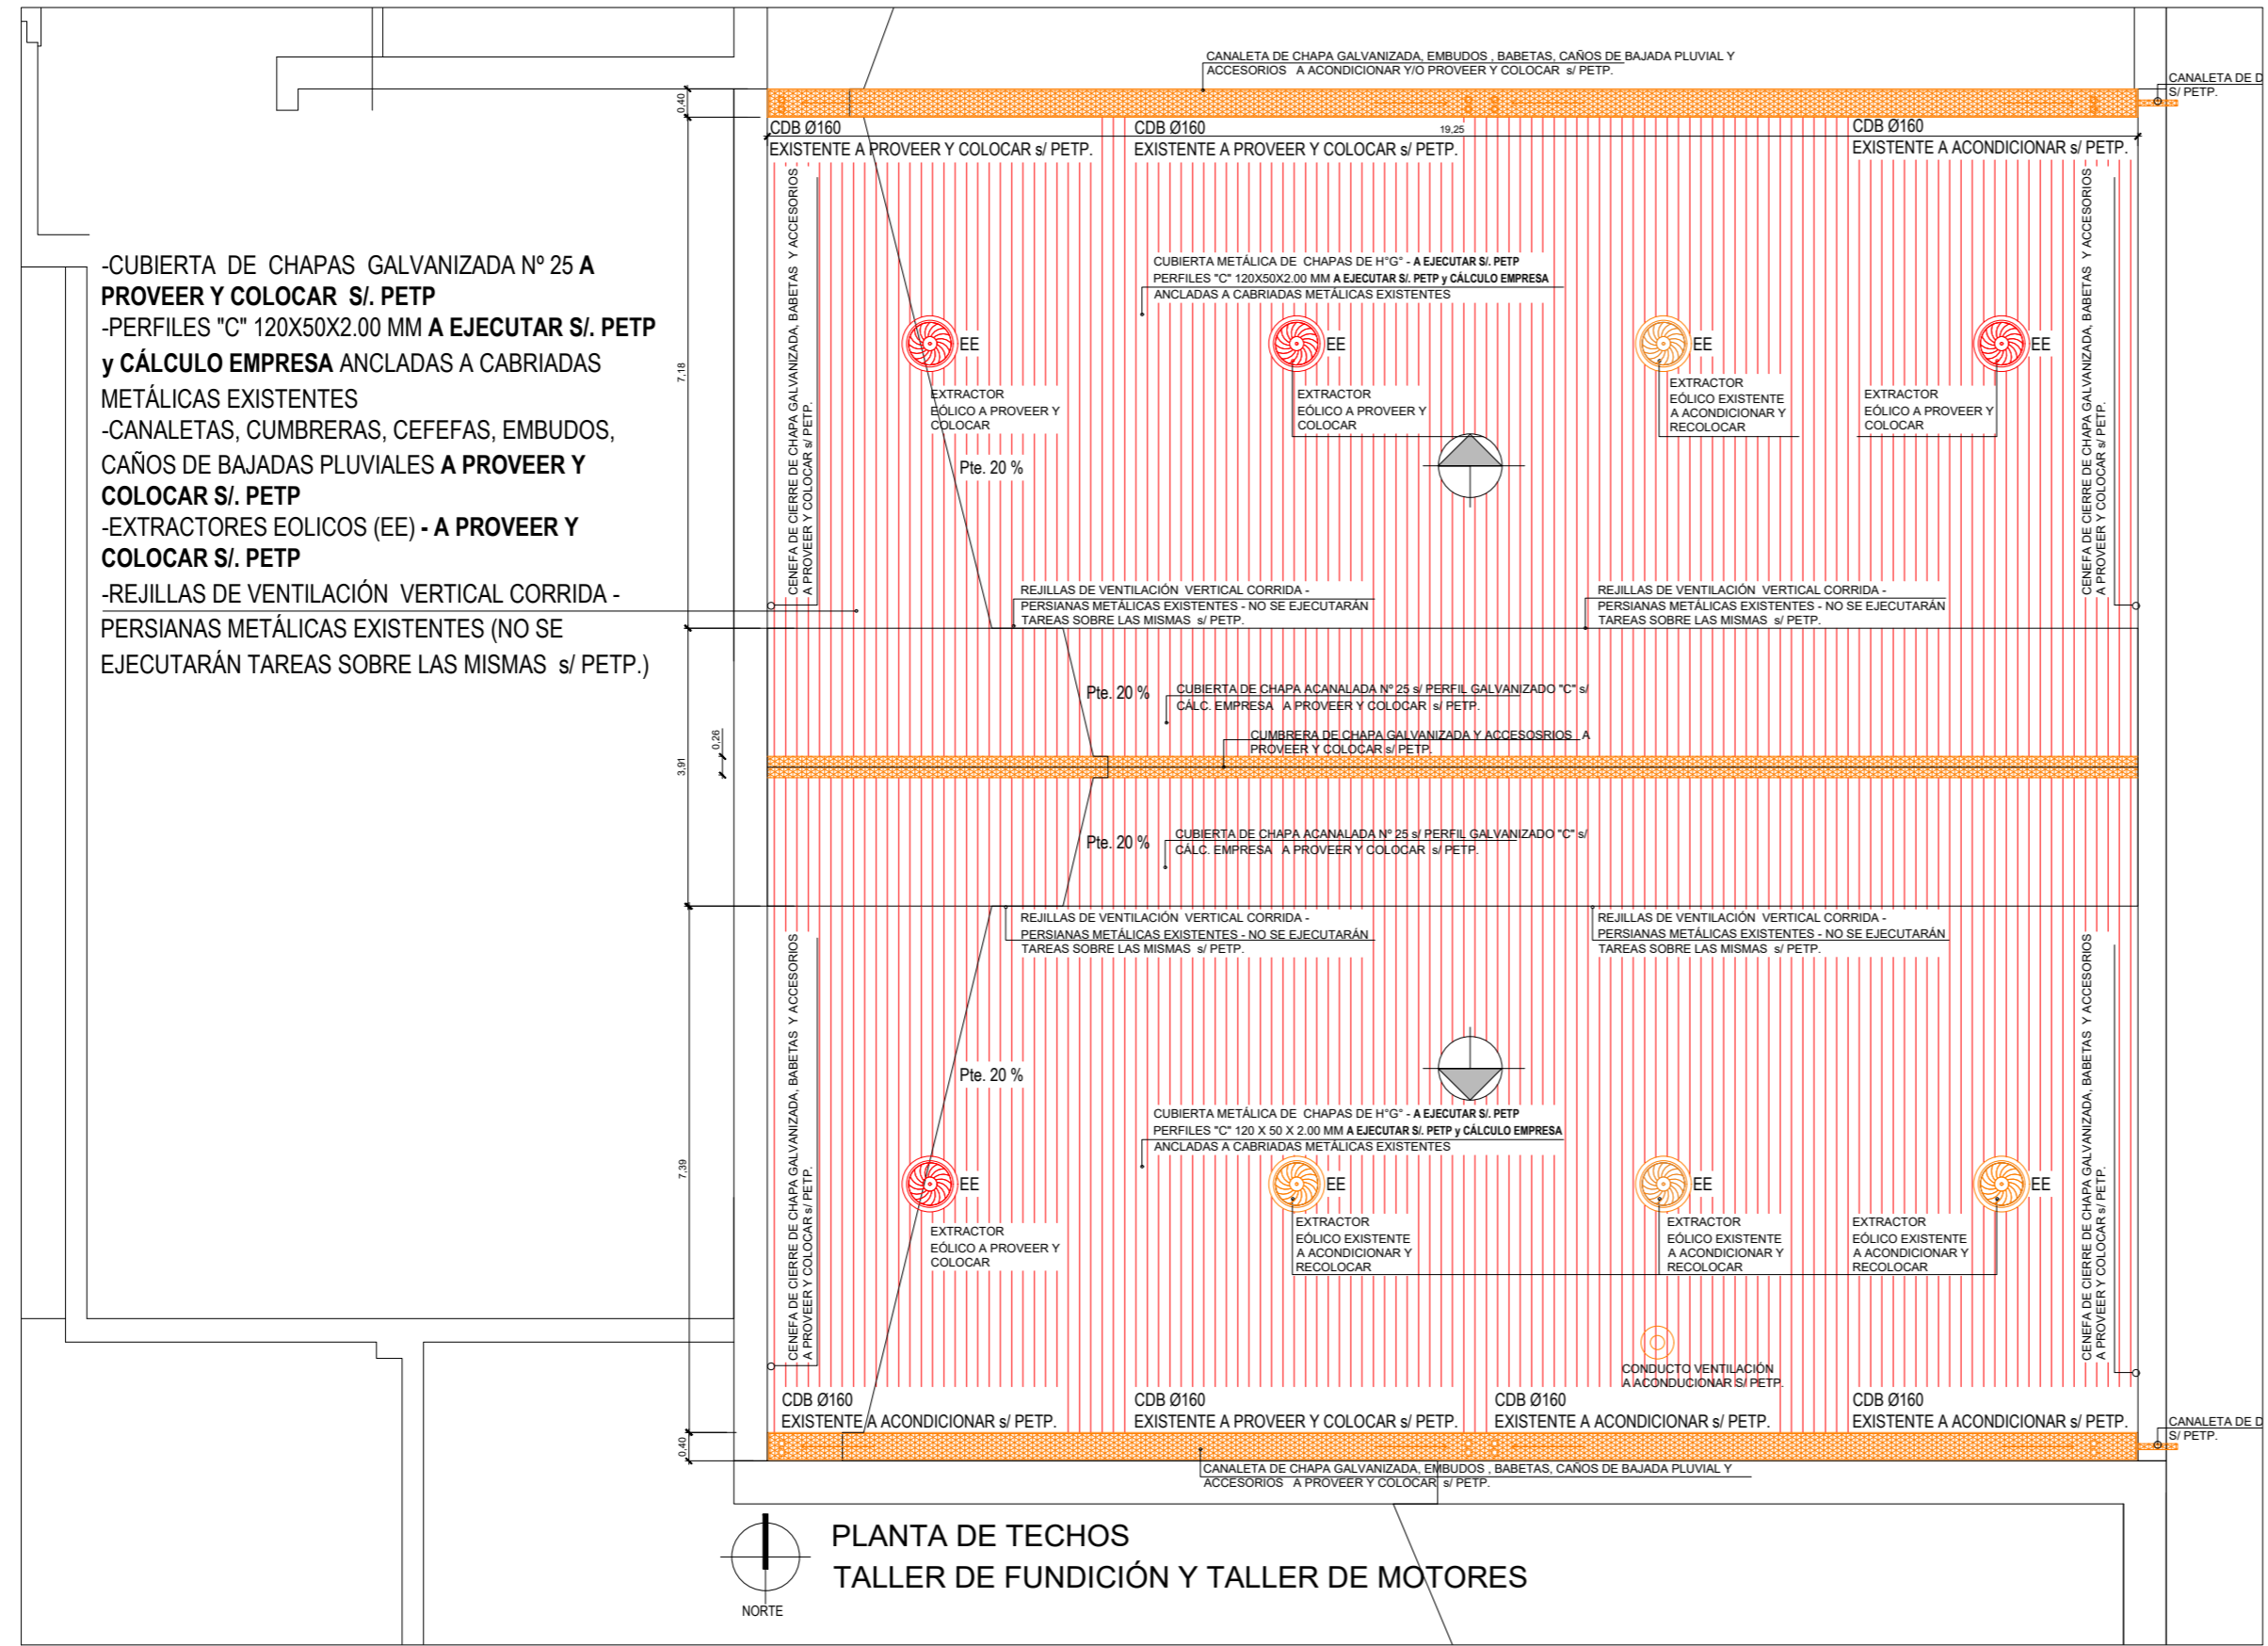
CANALETA DE CHAPA GALVANIZADA, EMBUDOS , BABETAS, CAÑOS DE BAJADA PLUVIAL Y ACCESORIOS A ACONDICIONAR Y/O PROVEER Y COLOCAR s/ PETP.

CANALETA DE D S/ PETP.

0,40

CDB Ø160
EXISTENTE A PROVEER Y COLOCAR s/ PETP.

CDB Ø160
EXISTENTE A PROVEER Y COLOCAR s/ PETP.

19,25

CDB Ø160
EXISTENTE A ACONDICIONAR s/ PETP.

-CUBIERTA DE CHAPAS GALVANIZADA Nº 25 **A PROVEER Y COLOCAR S/. PETP**
-PERFILES "C" 120X50X2.00 MM **A EJECUTAR S/. PETP y CÁLCULO EMPRESA** ANCLADAS A CABRIADAS METÁLICAS EXISTENTES
-CANALETAS, CUMBRERAS, CEFEFAS, EMBUDOS, CAÑOS DE BAJADAS PLUVIALES **A PROVEER Y COLOCAR S/. PETP**
-EXTRACTORES EOLICOS (EE) **- A PROVEER Y COLOCAR S/. PETP**
-REJILLAS DE VENTILACIÓN VERTICAL CORRIDA - PERSIANAS METÁLICAS EXISTENTES (NO SE EJECUTARÁN TAREAS SOBRE LAS MISMAS s/ PETP.)

CENEFA DE CIERRE DE CHAPA GALVANIZADA, BABETAS Y ACCESORIOS A PROVEER Y COLOCAR s/ PETP.

CUBIERTA METÁLICA DE CHAPAS DE H°G° - A EJECUTAR S/. PETP
PERFILES "C" 120X50X2.00 MM A EJECUTAR S/. PETP y CÁLCULO EMPRESA
ANCLADAS A CABRIADAS METÁLICAS EXISTENTES

7,18

EE
EXTRACTOR EÓLICO A PROVEER Y COLOCAR

EE
EXTRACTOR EÓLICO A PROVEER Y COLOCAR

EE
EXTRACTOR EÓLICO EXISTENTE A ACONDICIONAR Y RECOLOCAR

EE
EXTRACTOR EÓLICO A PROVEER Y COLOCAR

Pte. 20 %

REJILLAS DE VENTILACIÓN VERTICAL CORRIDA - PERSIANAS METÁLICAS EXISTENTES - NO SE EJECUTARÁN TAREAS SOBRE LAS MISMAS s/ PETP.

REJILLAS DE VENTILACIÓN VERTICAL CORRIDA - PERSIANAS METÁLICAS EXISTENTES - NO SE EJECUTARÁN TAREAS SOBRE LAS MISMAS s/ PETP.

Pte. 20 %
CUBIERTA DE CHAPA ACANALADA Nº 25 s/ PERFIL GALVANIZADO "C" s/ CÁLC. EMPRESA A PROVEER Y COLOCAR s/ PETP.

0,26
3,91

CUMBRERA DE CHAPA GALVANIZADA Y ACCESOSRIOS A PROVEER Y COLOCAR s/ PETP.

Pte. 20 %
CUBIERTA DE CHAPA ACANALADA Nº 25 s/ PERFIL GALVANIZADO "C" s/ CÁLC. EMPRESA A PROVEER Y COLOCAR s/ PETP.

REJILLAS DE VENTILACIÓN VERTICAL CORRIDA - PERSIANAS METÁLICAS EXISTENTES - NO SE EJECUTARÁN TAREAS SOBRE LAS MISMAS s/ PETP.

REJILLAS DE VENTILACIÓN VERTICAL CORRIDA - PERSIANAS METÁLICAS EXISTENTES - NO SE EJECUTARÁN TAREAS SOBRE LAS MISMAS s/ PETP.

CENEFA DE CIERRE DE CHAPA GALVANIZADA, BABETAS Y ACCESORIOS A PROVEER Y COLOCAR s/ PETP.

Pte. 20 %

CUBIERTA METÁLICA DE CHAPAS DE H°G° - A EJECUTAR S/. PETP
PERFILES "C" 120 X 50 X 2.00 MM A EJECUTAR S/. PETP y CÁLCULO EMPRESA
ANCLADAS A CABRIADAS METÁLICAS EXISTENTES

7,39

EE
EXTRACTOR EÓLICO A PROVEER Y COLOCAR

EE
EXTRACTOR EÓLICO EXISTENTE A ACONDICIONAR Y RECOLOCAR

EE
EXTRACTOR EÓLICO EXISTENTE A ACONDICIONAR Y RECOLOCAR

EE
EXTRACTOR EÓLICO EXISTENTE A ACONDICIONAR Y RECOLOCAR

CONDUCTO VENTILACIÓN A ACONDICIONAR S/ PETP.

CDB Ø160
EXISTENTE A ACONDICIONAR s/ PETP.

CDB Ø160
EXISTENTE A PROVEER Y COLOCAR s/ PETP.

CDB Ø160
EXISTENTE A ACONDICIONAR s/ PETP.

CDB Ø160
EXISTENTE A ACONDICIONAR s/ PETP.

CANALETA DE D S/ PETP.

0,40

CANALETA DE CHAPA GALVANIZADA, EMBUDOS , BABETAS, CAÑOS DE BAJADA PLUVIAL Y ACCESORIOS A PROVEER Y COLOCAR s/ PETP.

NORTE

PLANTA DE TECHOS
TALLER DE FUNDICIÓN Y TALLER DE MOTORES